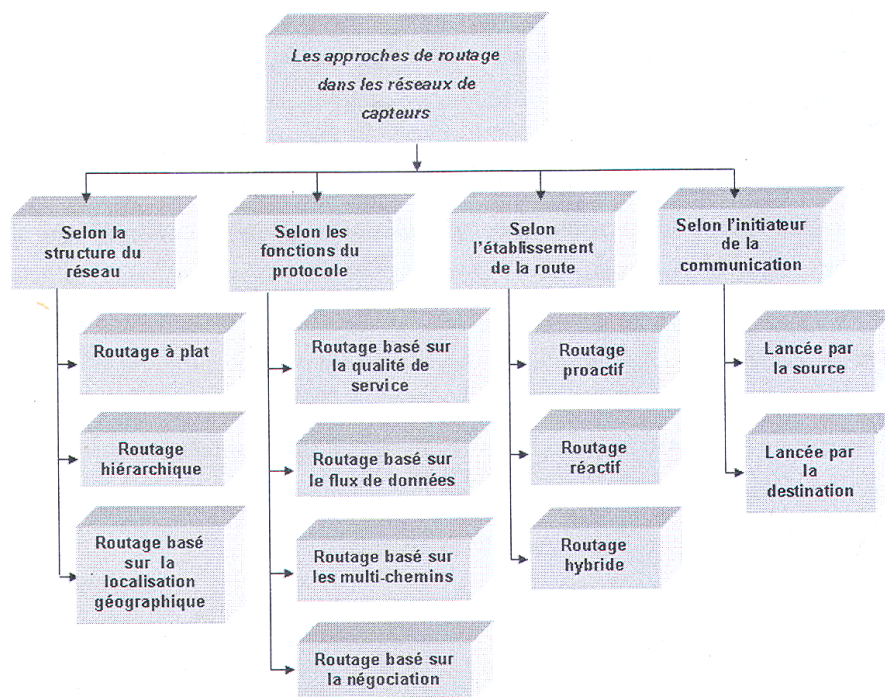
Les approches de routage dans les réseaux de capteurs

Selon la structure du réseau

Routage à plat

Routage hiérarchique

Routage basé sur la localisation géographique

Selon les fonctions du protocole

Routage basé sur la qualité de service

Routage basé sur le flux de données

Routage basé sur les multi-chemins

Routage basé sur la négociation

Selon l'établissement de la route

Routage proactif

Routage réactif

Routage hybride

Selon l'initiateur de la communication

Lancée par la source

Lancée par la destination